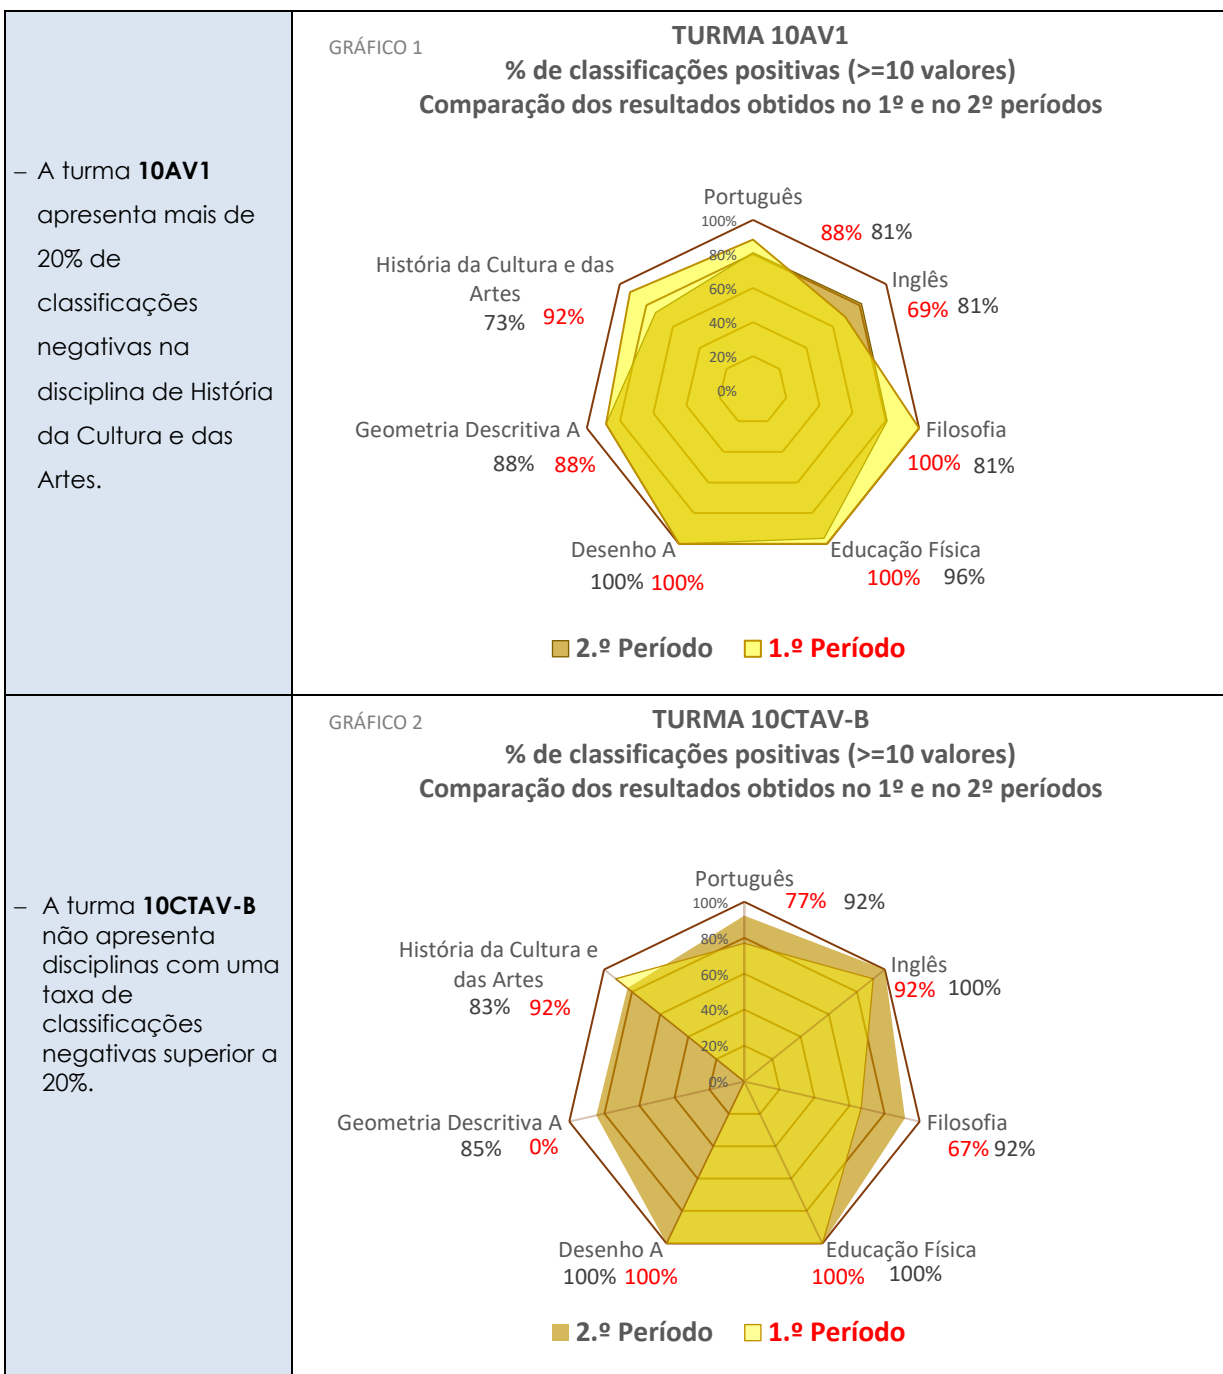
– A turma **10AV1** apresenta mais de 20% de classificações negativas na disciplina de História da Cultura e das Artes.

GRÁFICO 1

TURMA 10AV1
% de classificações positivas (>=10 valores)
Comparação dos resultados obtidos no 1º e no 2º períodos

Português 88% 81%
Inglês 69% 81%
Filosofia 100% 81%
Educação Física 100% 96%
Desenho A 100% 100%
Geometria Descritiva A 88% 88%
História da Cultura e das Artes 73% 92%

100%
80%
60%
40%
20%
0%

2.º Período 1.º Período

– A turma **10CTAV-B** não apresenta disciplinas com uma taxa de classificações negativas superior a 20%.

GRÁFICO 2

TURMA 10CTAV-B
% de classificações positivas (>=10 valores)
Comparação dos resultados obtidos no 1º e no 2º períodos

Português 77% 92%
Inglês 92% 100%
Filosofia 67% 92%
Educação Física 100% 100%
Desenho A 100% 100%
Geometria Descritiva A 85% 0%
História da Cultura e das Artes 83% 92%

100%
80%
60%
40%
20%
0%

2.º Período 1.º Período